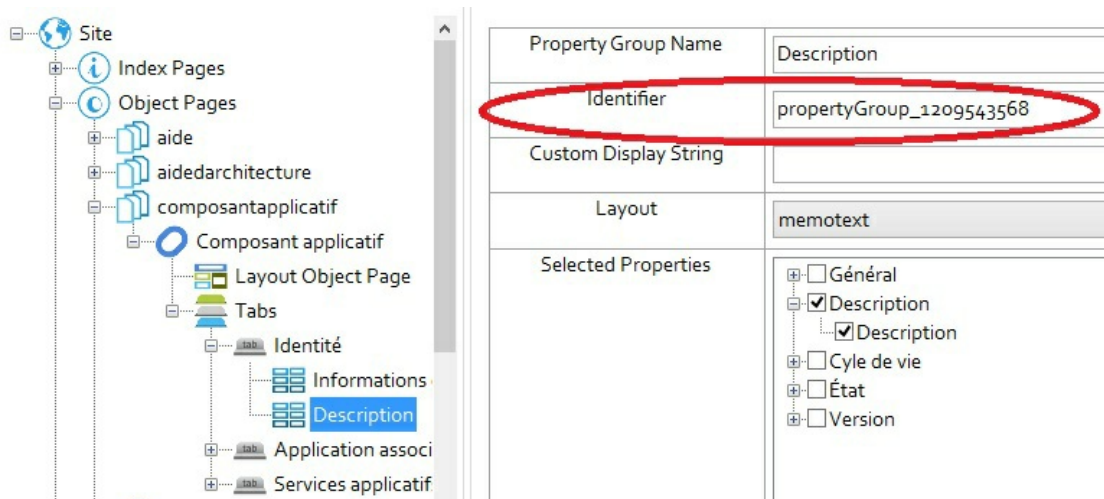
Site
Index Pages
Object Pages
aide
aidedarchitecture
composantapplicatif
Composant applicatif
Layout Object Page
Tabs
tab Identité
Informations
Description
tab Application associ
tab Services applicatif

| Property Group Name | Description |
|---|---|
| Identifier | propertyGroup_1209543568 |
| Custom Display String | |
| Layout | memotext |
| Selected Properties | Général<br>Description<br>Description<br>Cyle de vie<br>État<br>Version |